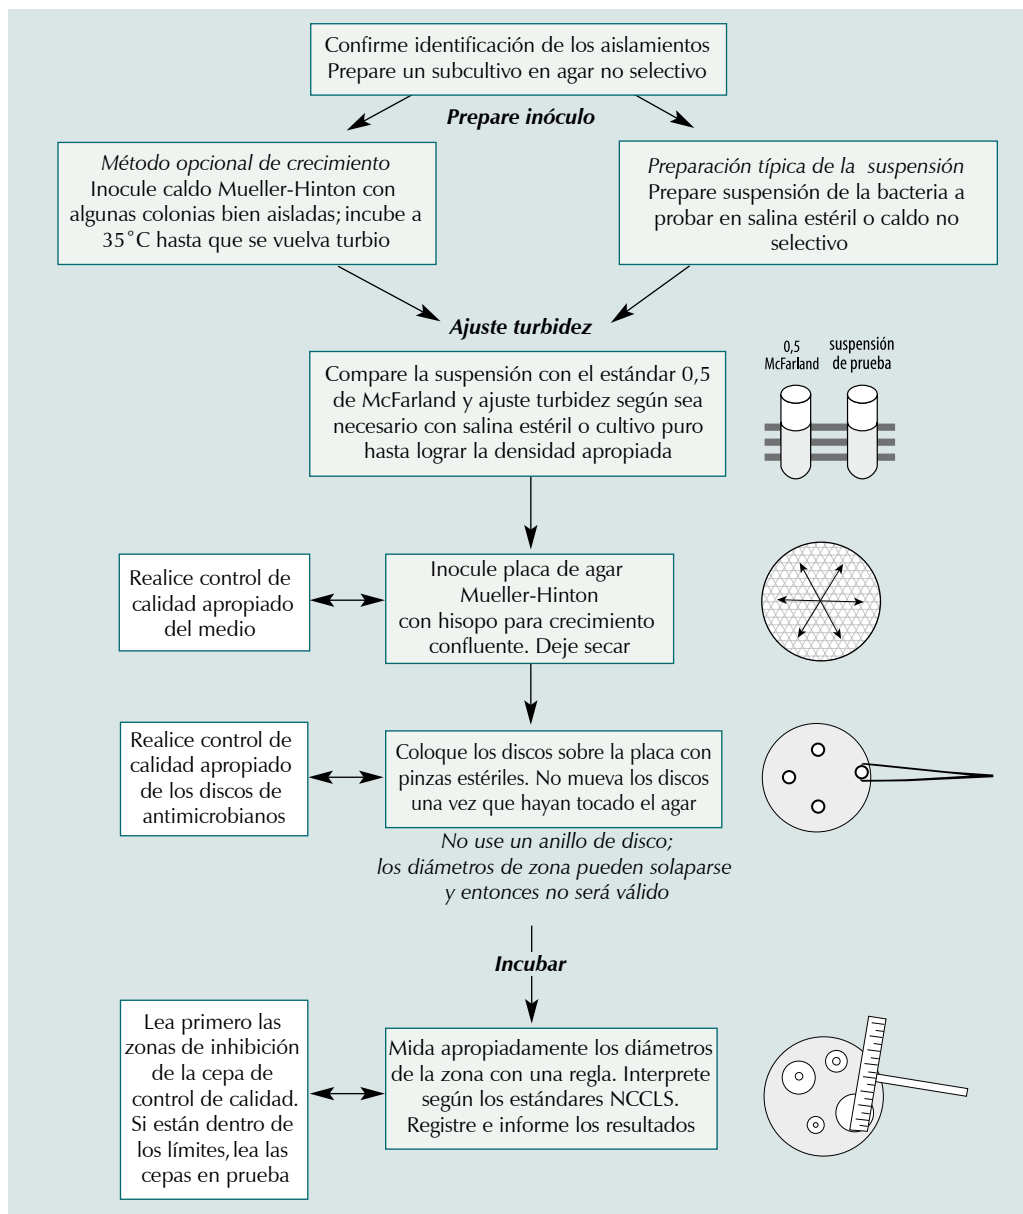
Confirme identificación de los aislamientos
Prepare un subcultivo en agar no selectivo

Prepare inóculo

Método opcional de crecimiento
Inocule caldo Mueller-Hinton con algunas colonias bien aisladas; incube a 35°C hasta que se vuelva turbio

Preparación típica de la suspensión
Prepare suspensión de la bacteria a probar en salina estéril o caldo no selectivo

Ajuste turbidez

Compare la suspensión con el estándar 0,5 de McFarland y ajuste turbidez según sea necesario con salina estéril o cultivo puro hasta lograr la densidad apropiada

0,5 McFarland

suspensión de prueba

Realice control de calidad apropiado del medio

Inocule placa de agar Mueller-Hinton con hisopo para crecimiento confluente. Deje secar

Realice control de calidad apropiado de los discos de antimicrobianos

Coloque los discos sobre la placa con pinzas estériles. No mueva los discos una vez que hayan tocado el agar

No use un anillo de disco; los diámetros de zona pueden solaparse y entonces no será válido

Incubar

Lea primero las zonas de inhibición de la cepa de control de calidad. Si están dentro de los límites, lea las cepas en prueba

Mida apropiadamente los diámetros de la zona con una regla. Interprete según los estándares NCCLS. Registre e informe los resultados